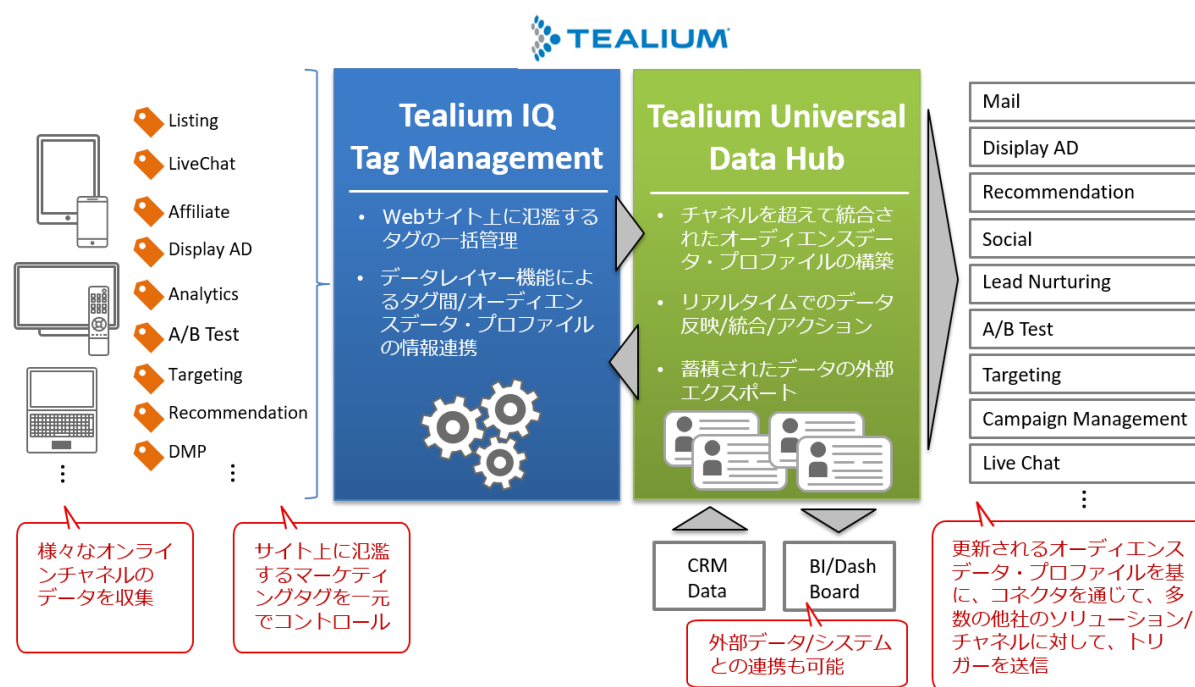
TEALIUM

Listing
LiveChat
Affiliate
Display AD
Analytics
A/B Test
Targeting
Recommendation
DMP
⋮

⋮

Tealium IQ Tag Management

• Webサイト上に氾濫するタグの一括管理
• データレイヤー機能によるタグ間/オーディエンスデータ・プロファイルの情報連携

Tealium Universal Data Hub

• チャネルを超えて統合されたオーディエンスデータ・プロファイルの構築
• リアルタイムでのデータ反映/統合/アクション
• 蓄積されたデータの外部エクスポート

Mail
Display AD
Recommendation
Social
Lead Nurturing
A/B Test
Targeting
Campaign Management
Live Chat
⋮

CRM Data
BI/Dash Board

様々なオンラインチャネルのデータを収集

サイト上に氾濫するマーケティングタグを一元でコントロール

外部データ/システムとの連携も可能

更新されるオーディエンスデータ・プロファイルを基に、コネクタを通じて、多数の他社のソリューション/チャネルに対して、トリガーを送信